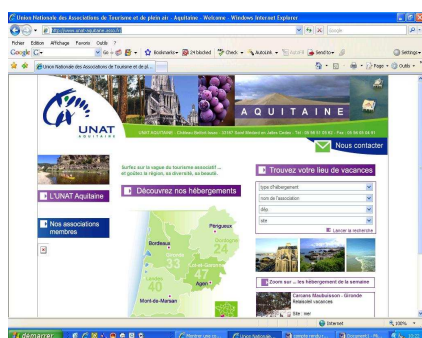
Union Nationale des Associations de Tourisme et de plein air - Aquitaine - Welcome - Windows Internet Explorer

http://www.unat-aquitaine.asso.fr/

Google

Fichier Edition Affichage Favoris Outils ?

Google G-

Bookmarks 24 blocked Check AutoLink AutoFill Send to Settings

Union Nationale des Associations de Tourisme et de pl...

Page Outils

UNAT AQUITAINE

AQUITAINE

UNAT AQUITAINE · Château Bellevue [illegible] · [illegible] · Tél : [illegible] · Fax : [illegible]

Nous contacter

Surfez sur la vague du tourisme associatif ... et goûtez la région, sa diversité, sa beauté.

Découvrez nos hébergements

Trouvez votre lieu de vacances

type d'hébergement

nom de l'association

ville

site

Lancer la recherche

L'UNAT Aquitaine

Nos associations membres

Bordeaux

Périgueux

Dordogne 24

Gironde 33

Lot-et-Garonne 47

Landes 40

Agen

Mont-de-Marsan

Zoom sur ... les hébergement de la semaine

Carcans Maubuisson - Gironde

Rejoindre vacances

Site web

Internet

100%

démarrer

Planche une co...

Union Nationale...

compte rendu ...

Document1 - Mi...